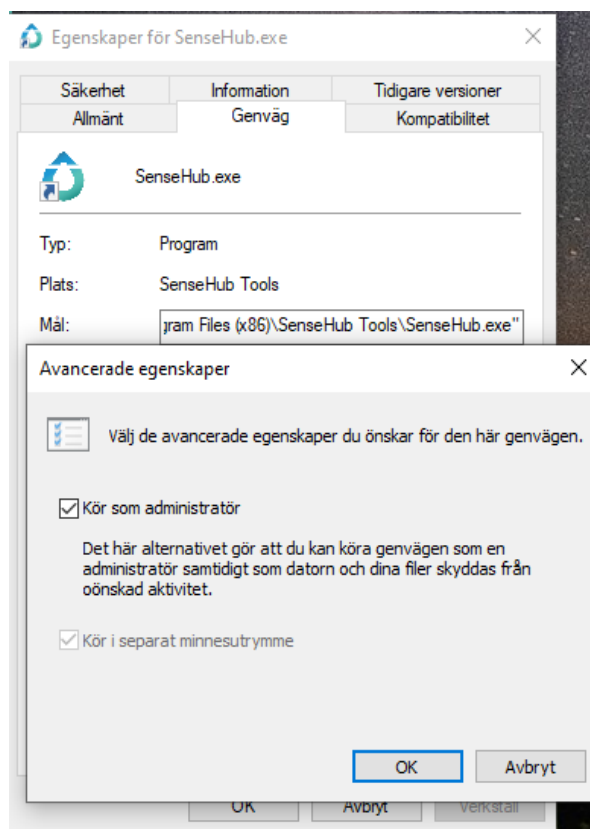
Egenskaper för SenseHub.exe

Säkerhet | Information | Tidigare versioner
Allmänt | Genväg | Kompatibilitet

SenseHub.exe

Typ: Program

Plats: SenseHub Tools

Mål: gram Files (x86)\SenseHub Tools\SenseHub.exe"

Avancerade egenskaper

Välj de avancerade egenskaper du önskar för den här genvägen.

Kör som administratör

Det här alternativet gör att du kan köra genvägen som en administratör samtidigt som datorn och dina filer skyddas från oönskad aktivitet.

Kör i separat minnesutrymme

OK
Avbryt

OK
Avbryt
Verkställ